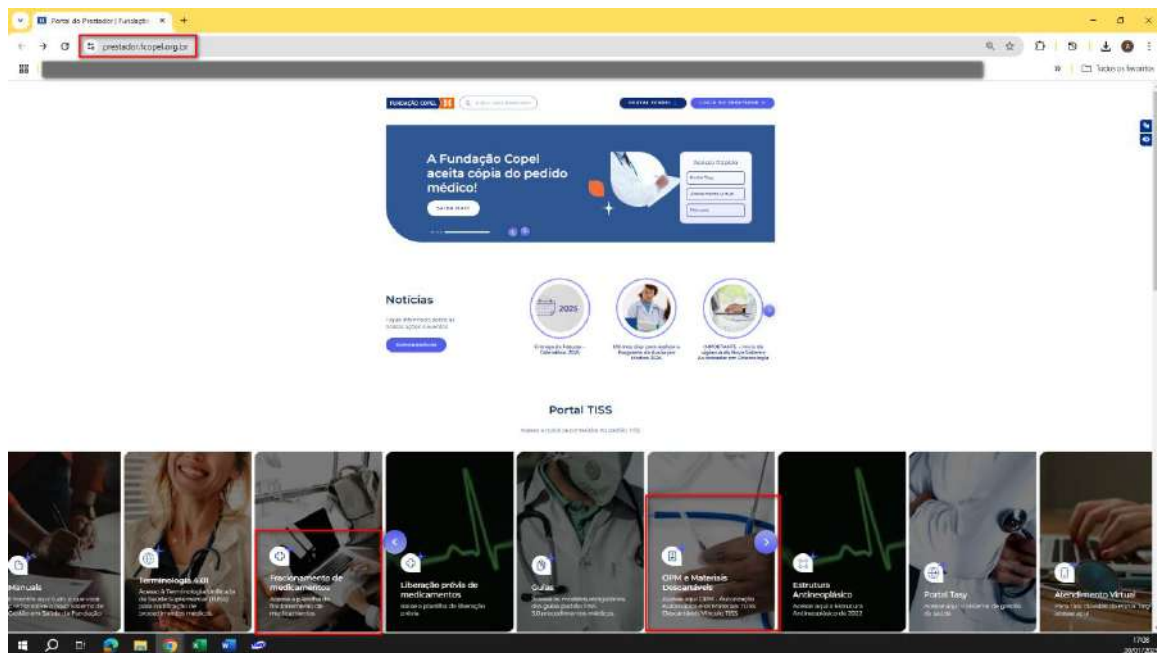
Portal do Prestador | Fundação ×

prestador.fcopel.org.br

Todos os favoritos

FUNDAÇÃO COPEL

A Fundação Copel aceita cópia do pedido médico!

Saiba mais

Notícias

Saiba mais

Portal TISS

Manuais

Terminologia SAB

Fracionamento de medicamentos

Liberação prévia de medicamentos

Guias

OPM e Materiais Descartáveis

Estrutura Antineoplásico

Portal Tasy

Atendimento Virtual

17:08